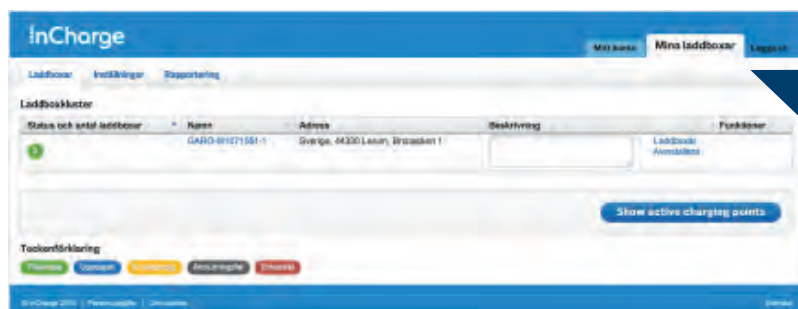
InCharge

Mitt konto | Mina laddboxar | Logga ut

Laddboxar | Inställningar | Rapportering

Laddbokkluster

| Status och antal laddboxar | Namn | Adress | Beskrivning | Funktioner |
|---|---|---|---|---|
| 1 | GARO-801071581-1 | Sverige, 44330 Lerum, Brosadon 1 | | Laddbokkl Avinstallera |

Show active charging points

Teckenförklaring

Tillgänglig | Upptagen | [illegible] | Ansluten/ej aktiv | Ej tillgänglig

© InCharge 2013 | Personuppgifter | Om cookies

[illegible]